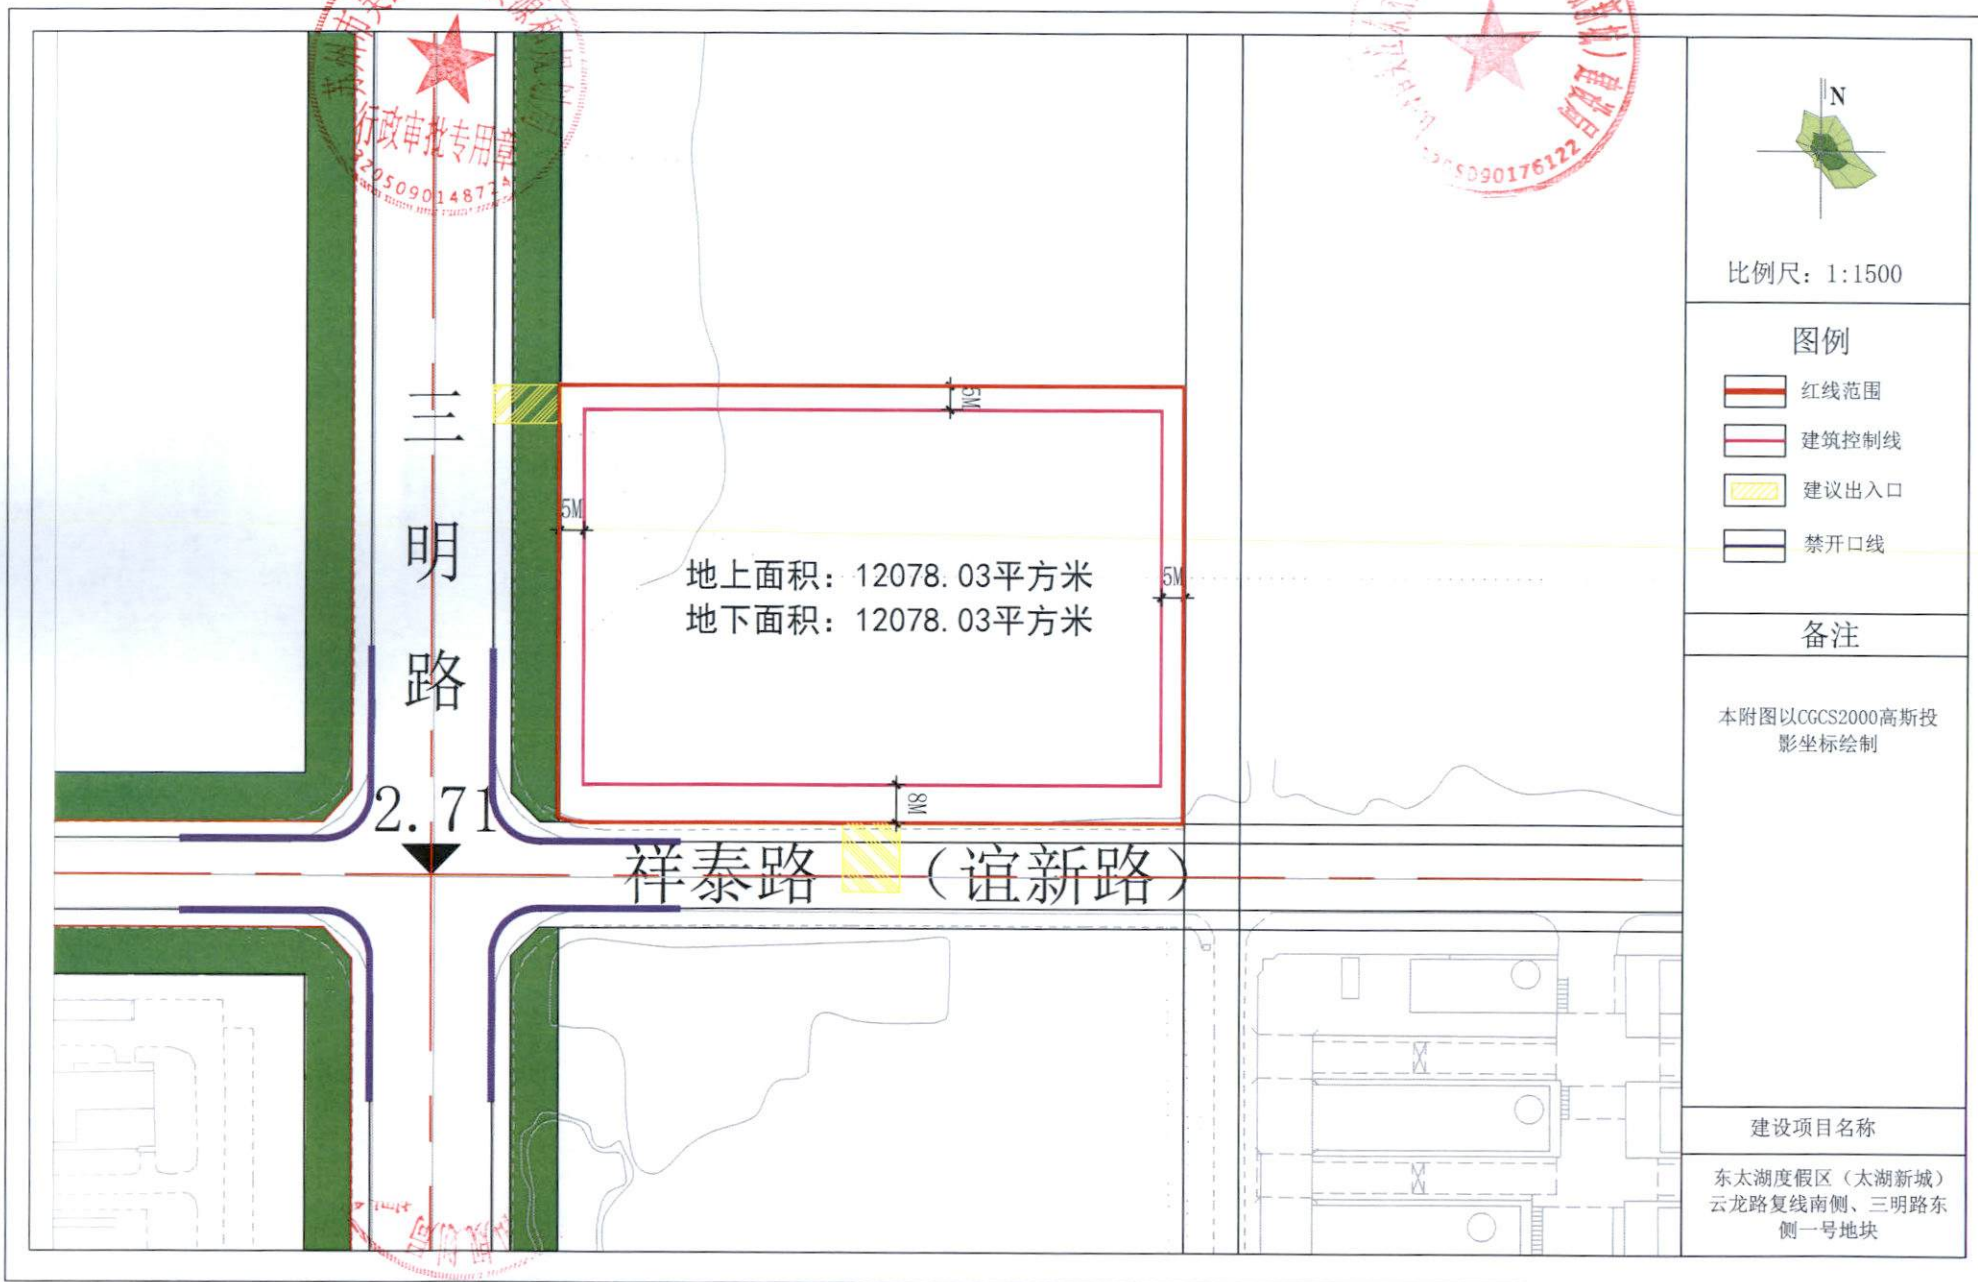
行政审批专用章
3205090148774
3205090176122

N
比例尺：1:1500

图例
红线范围
建筑控制线
建议出入口
禁开口线

备注
本附图以CGCS2000高斯投影坐标绘制

建设项目名称
东太湖度假区（太湖新城）云龙路复线南侧、三明路东侧一号地块

三
明
路

5M
5M
5M
8M

地上面积：12078.03平方米
地下面积：12078.03平方米

2.71

祥泰路（谊新路）